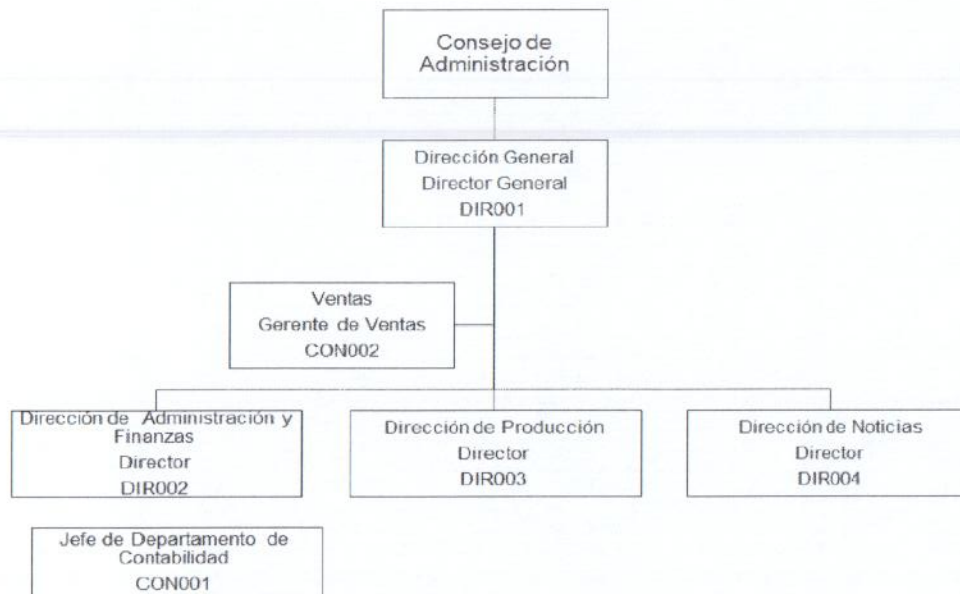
Consejo de Administración

Dirección General
Director General
DIR001

Ventas
Gerente de Ventas
CON002

Dirección de Administración y Finanzas
Director
DIR002

Dirección de Producción
Director
DIR003

Dirección de Noticias
Director
DIR004

Jefe de Departamento de Contabilidad
CON001